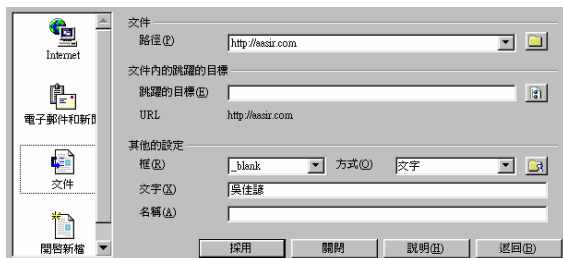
Internet

電子郵件和新聞

文件

開啓新檔

文件

路徑(P) http://aasir.com

文件內的跳躍的目標

跳躍的目標(E)

URL http://aasir.com

其他的設定

框(R) _blank 方式(O) 文字

文字(X) 吳佳諺

名稱(A)

採用 關閉 說明(H) 返回(B)